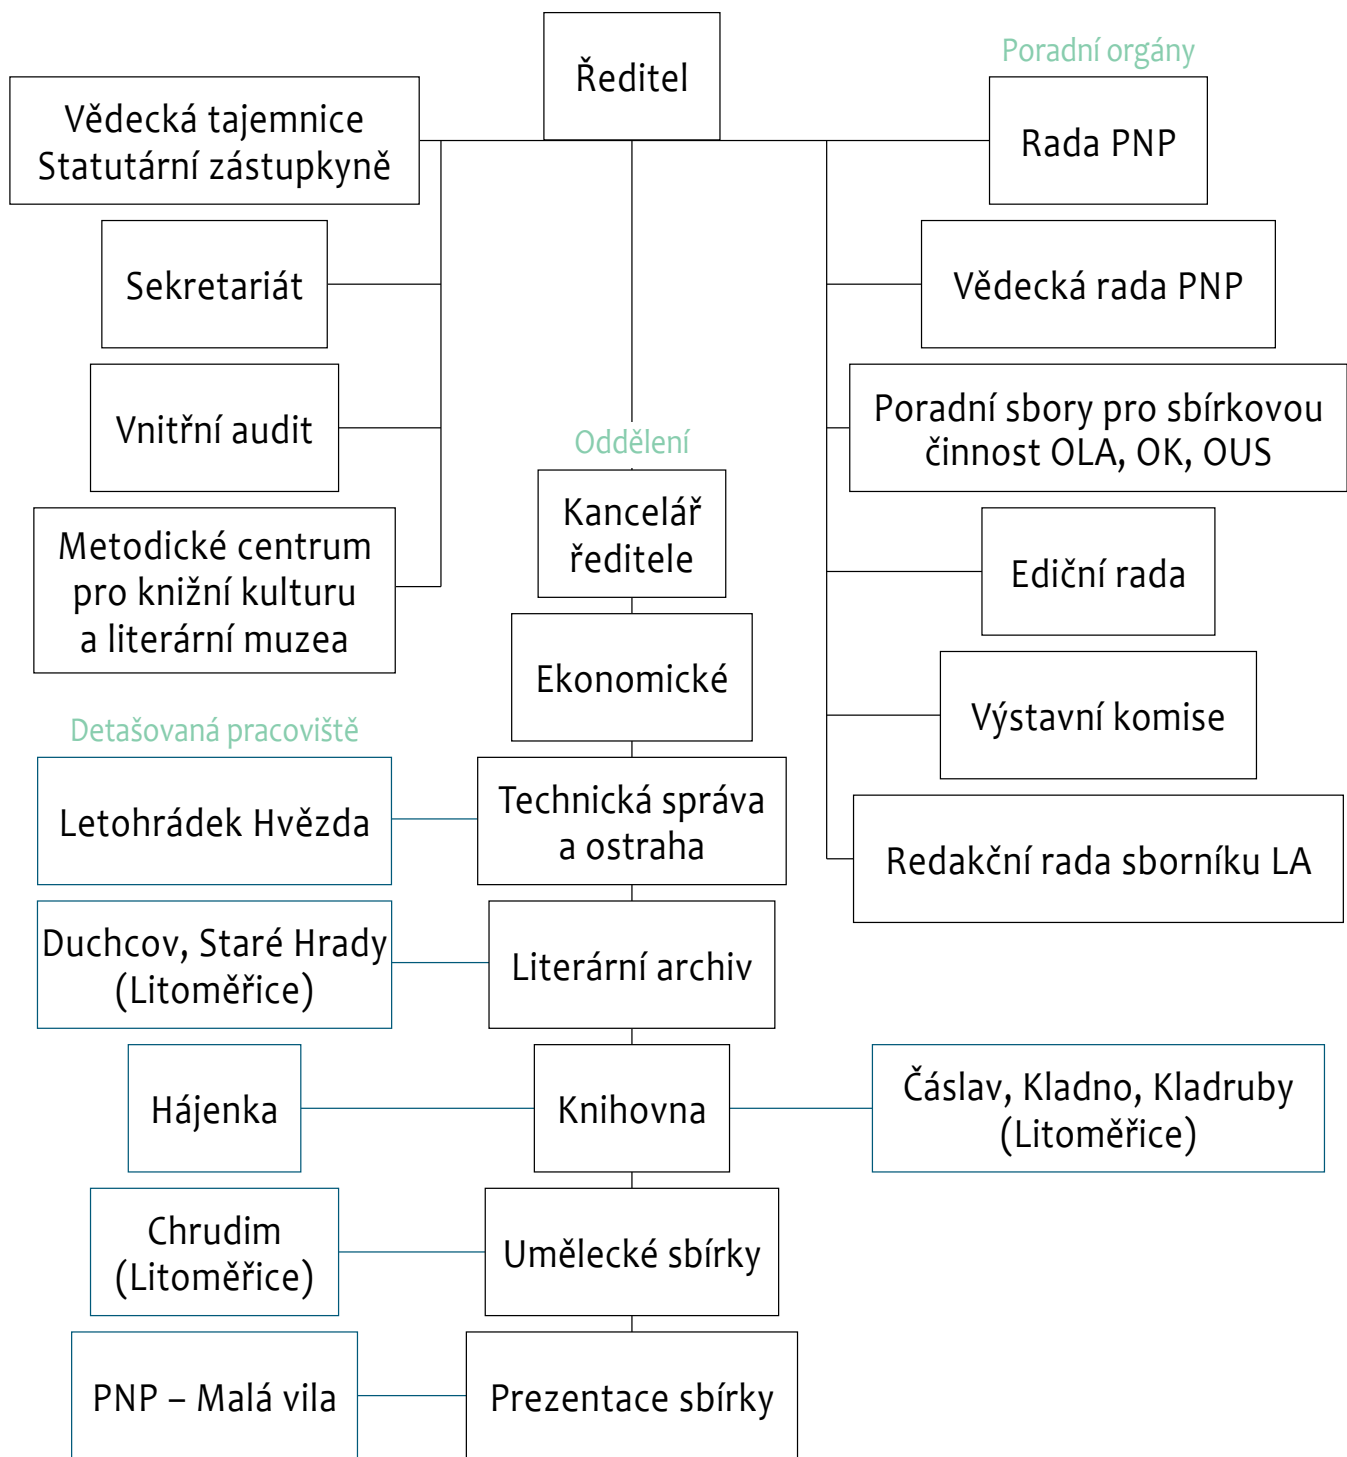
Ředitel

Vědecká tajemnice
Statutární zástupkyně

Sekretariát

Vnitřní audit

Metodické centrum pro knižní kulturu a literární muzea

Poradní orgány

Rada PNP

Vědecká rada PNP

Poradní sbory pro sbírkovou činnost OLA, OK, OUS

Ediční rada

Výstavní komise

Redakční rada sborníku LA

Oddělení

Kancelář ředitele

Ekonomické

Technická správa a ostraha

Literární archiv

Knihovna

Umělecké sbírky

Prezentace sbírky

Detašovaná pracoviště

Letohrádek Hvězda

Duchcov, Staré Hrady (Litoměřice)

Hájenka

Čáslav, Kladno, Kladruby (Litoměřice)

Chrudim (Litoměřice)

PNP – Malá vila